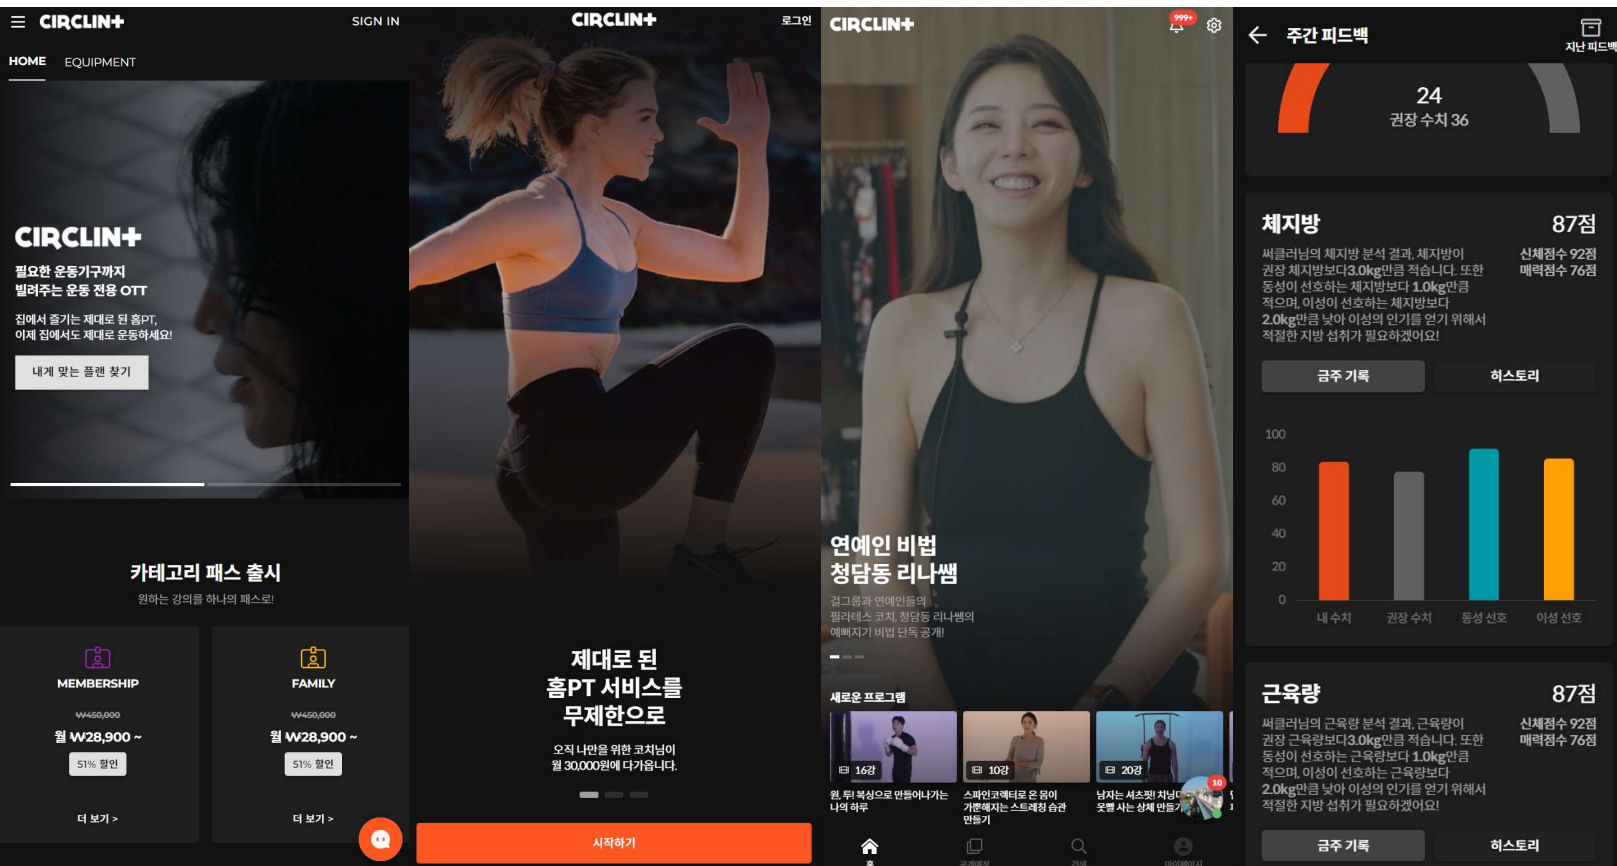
CIRCLIN+ SIGN IN

HOME EQUIPMENT

CIRCLIN+

필요한 운동기구까지
빌려주는 운동 전용 OTT

집에서 즐기는 제대로 된 홈PT,
이제 집에서도 제대로 운동하세요!

내게 맞는 플랜 찾기

카테고리 패스 출시

원하는 강의를 하나의 패스로!

MEMBERSHIP

₩450,000

월 ₩28,900 ~

51% 할인

더 보기 >

FAMILY

₩450,000

월 ₩28,900 ~

51% 할인

더 보기 >

CIRCLIN+ 로그인

제대로 된
홈PT 서비스를
무제한으로

오직 나만을 위한 코치님이
월 30,000원에 다가옵니다.

시작하기

CIRCLIN+ 999+

연예인 비법
청담동 리나쌤

걸그룹과 연예인들의
필라테스 코치, 청담동 리나쌤의
예뻐지기 비법 단독 공개!

새로운 프로그램

16강
원, 투! 복싱으로 만들어나가는 나의 하루

10강
스파인코렉터로 온 몸이 가뿐해지는 스트레칭 습관 만들기

20강
남자는 셔츠핏! 치닝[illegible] 옷빨 사는 상체 만들기

10

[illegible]

← 주간 피드백 지난 피드백

24
권장 수치 36

체지방 87점

써클러님의 체지방 분석 결과, 체지방이 권장 체지방보다3.0kg만큼 적습니다. 또한 동성이 선호하는 체지방보다 1.0kg만큼 적으며, 이성이 선호하는 체지방보다 2.0kg만큼 낮아 이성의 인기를 얻기 위해서 적절한 지방 섭취가 필요하겠어요!

신체점수 92점
매력점수 76점

금주 기록 히스토리

100
80
60
40
20
0

내 수치 권장 수치 동성 선호 이성 선호

근육량 87점

써클러님의 근육량 분석 결과, 근육량이 권장 근육량보다3.0kg만큼 적습니다. 또한 동성이 선호하는 근육량보다 1.0kg만큼 적으며, 이성이 선호하는 근육량보다 2.0kg만큼 낮아 이성의 인기를 얻기 위해서 적절한 지방 섭취가 필요하겠어요!

신체점수 92점
매력점수 76점

금주 기록 히스토리